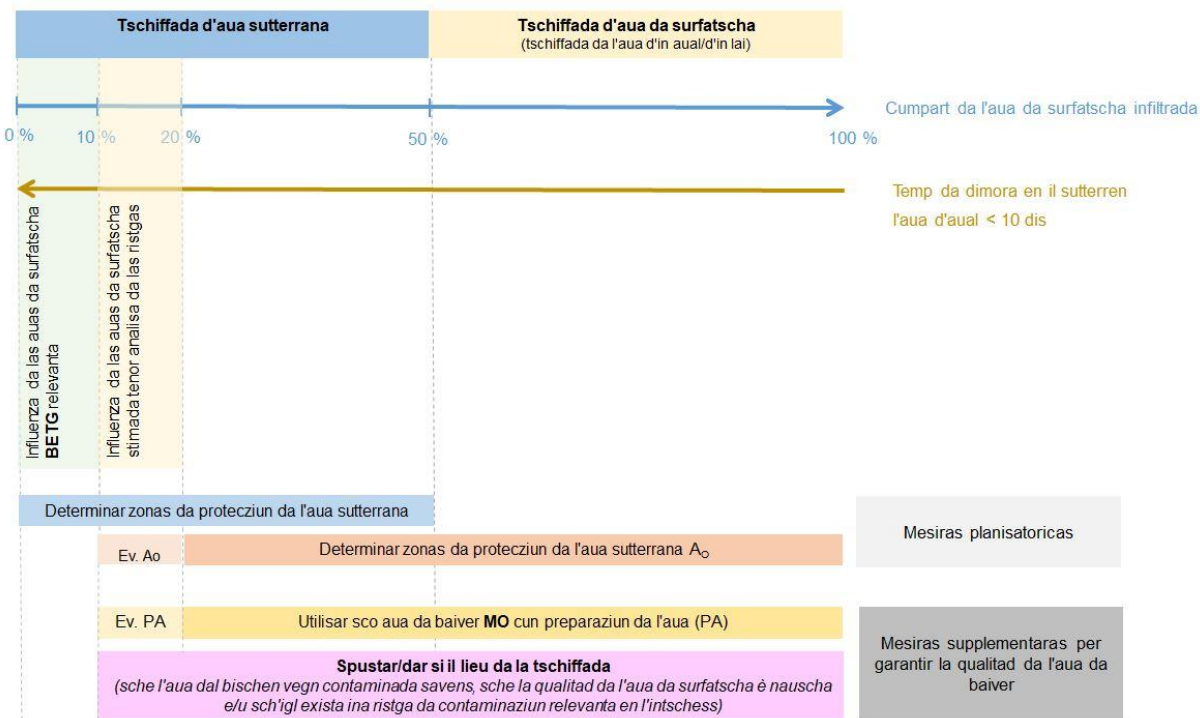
Tschiffada d'aua sutterrana

Tschiffada d'aua da surfatscha
(tschiffada da l'aua d'in aual/d'in lai)

Cumpart da l'aua da surfatscha infiltrada

0 %
10 %
20 %
50 %
100 %

Temp da dimora en il sutterren
l'aua d'aual < 10 dis

Influenza da las auas da surfatscha **BETG** relevanta

Influenza da las auas da surfatscha stimada tenor analisa da las ristgas

Determinar zonas da protecziun da l'aua sutterrana

Mesiras planisatoricas

Ev. Ao

Determinar zonas da protecziun da l'aua sutterrana $A_O$

Ev. PA

Utilisar sco aua da baiver **MO** cun preparaziun da l'aua (PA)

Mesiras supplementaras per garantir la qualitad da l'aua da baiver

**Spustar/dar si il lieu da la tschiffada**
*(sche l'aua dal bischen vegn contaminada savens, sche la qualitad da l'aua da surfatscha è nauscha e/u sch'igl exista ina ristga da contaminaziun relevanta en l'intschess)*